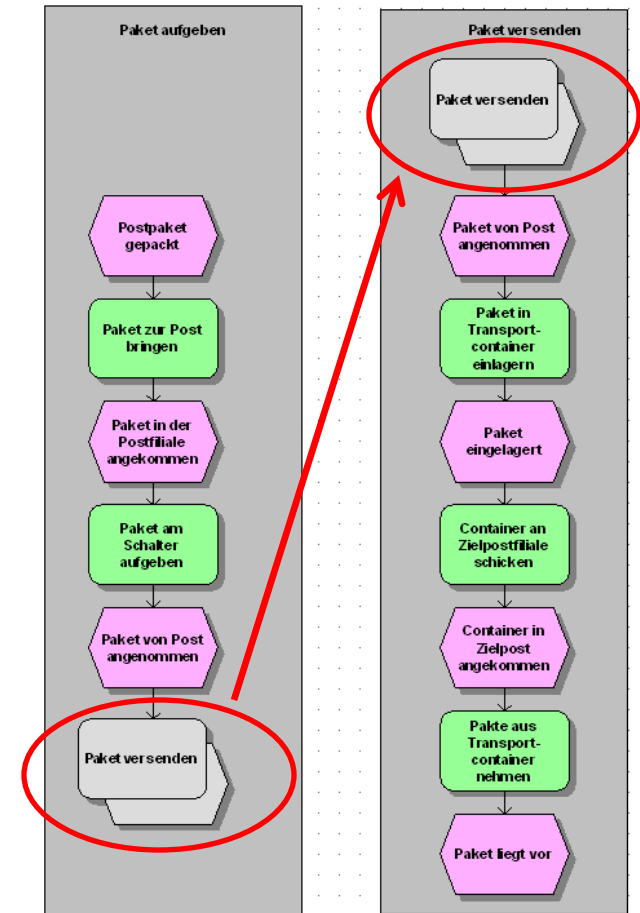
Paket aufgeben

Postpaket gepackt

Paket zur Post bringen

Paket in der Postfiliale angekommen

Paket am Schalter aufgeben

Paket von Post angenommen

Paket versenden

Paket versenden

Paket versenden

Paket von Post angenommen

Paket in Transportcontainer einlagern

Paket eingelagert

Container an Zielpostfiliale schicken

Container in Zielpost angekommen

Pakte aus Transportcontainer nehmen

Paket liegt vor